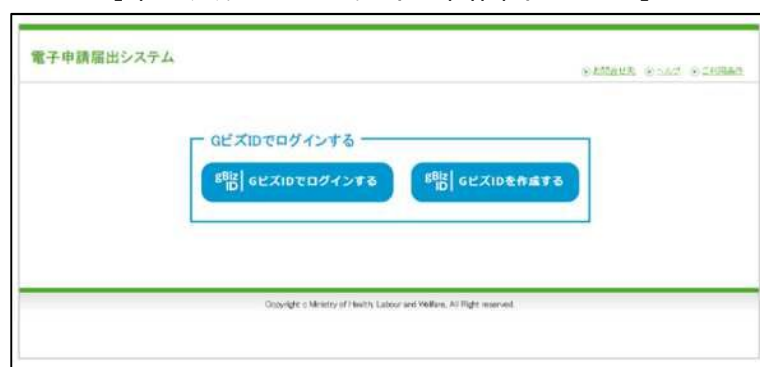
電子申請届出システム

お問合せ先　ヘルプ　ご利用条件

GビズIDでログインする

gBizID GビズIDでログインする

gBizID GビズIDを作成する

Copyright c Ministry of Health, Labour and Welfare, All Right reserved.